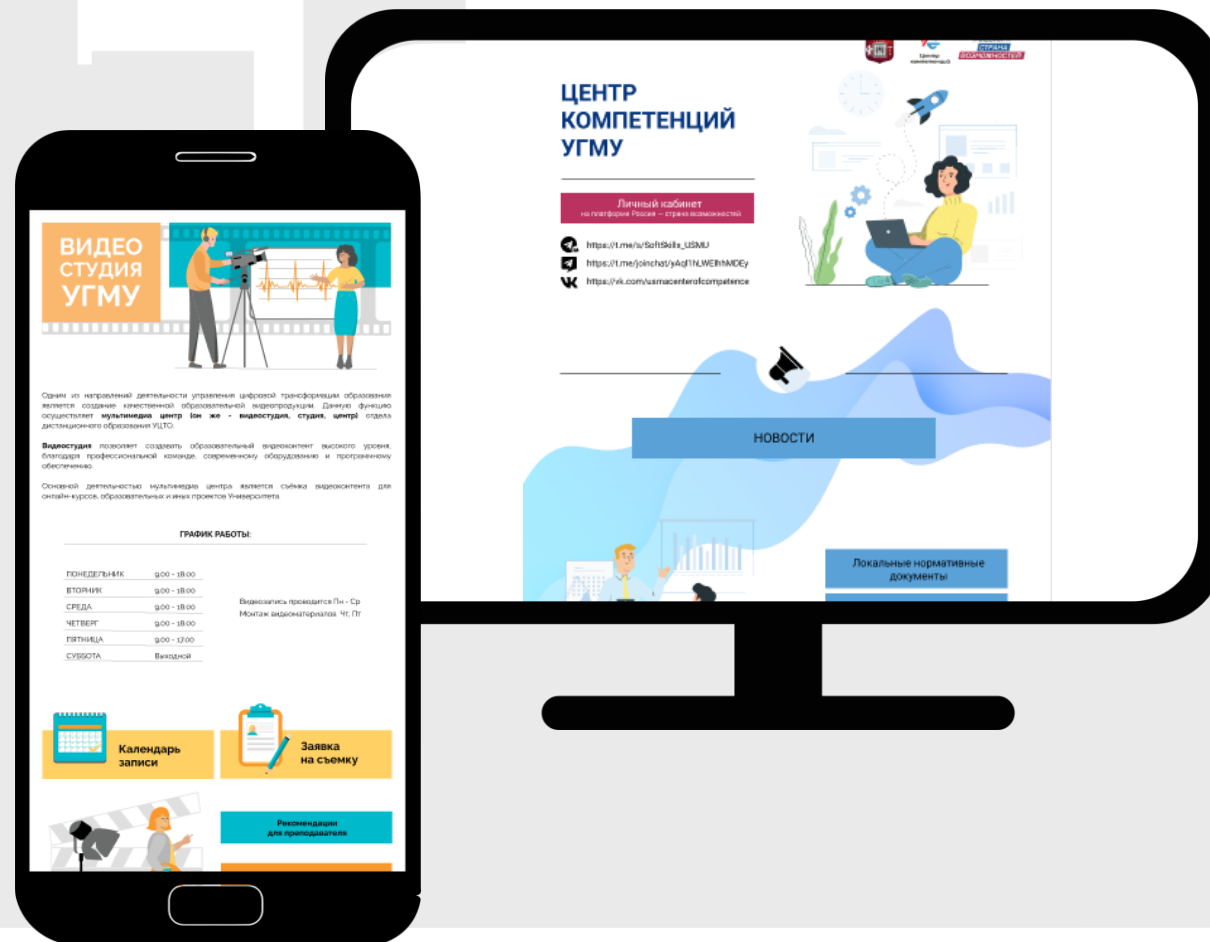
ВИДЕО СТУДИЯ УГМУ

Одним из направлений деятельности управления цифровой трансформации образования является создание качественной образовательной видеопродукции. Данную функцию осуществляет мультимедиа центр (он же - видеостудия, студия, центр) отдела дистанционного образования УЦТО.

Видеостудия позволяет создавать образовательный видеоконтент высокого уровня, благодаря профессиональной команде, современному оборудованию и программному обеспечению.

Основной деятельностью мультимедиа центра является съёмка видеоконтента для онлайн-курсов, образовательных и иных проектов Университета.

ГРАФИК РАБОТЫ:

| | |
|---|---|
| ПОНЕДЕЛЬНИК | 9:00 - 18:00 |
| ВТОРНИК | 9:00 - 18:00 |
| СРЕДА | 9:00 - 18:00 |
| ЧЕТВЕРГ | 9:00 - 18:00 |
| ПЯТНИЦА | 9:00 - 17:00 |
| СУББОТА | Выходной |

Видеозапись проводится Пн - Ср
Монтаж видеоматериалов Чт, Пт

Календарь записи

Заявка на съемку

Рекомендации для преподавателя

Центр компетенций

СТРАНА ВОЗМОЖНОСТЕЙ

ЦЕНТР КОМПЕТЕНЦИЙ УГМУ

Личный кабинет
на платформе Россия – страна возможностей

https://t.me/s/SoftSkills_USMU
https://t.me/joinchat/yAqf1N_WEIhhMDEy
https://vk.com/usmacenterofcompetence

НОВОСТИ

Локальные нормативные документы